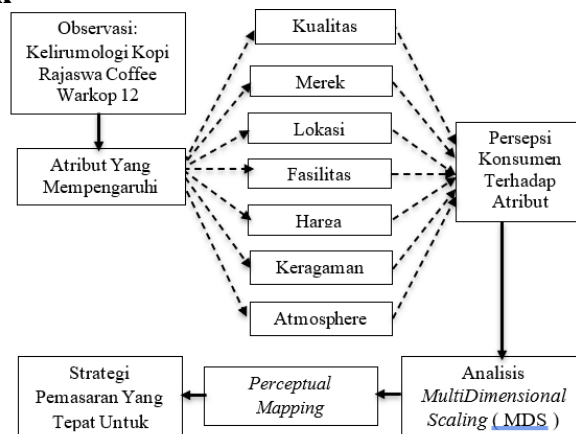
Observasi: Kelirumologi Kopi Rajaswa Coffee Warkop 12

Atribut Yang Mempengaruhi

Kualitas

Merek

Lokasi

Fasilitas

Harga

Keragaman

Atmosphere

Persepsi Konsumen Terhadap Atribut

Analisis *MultiDimensional Scaling* ( MDS )

*Perceptual Mapping*

Strategi Pemasaran Yang Tepat Untuk